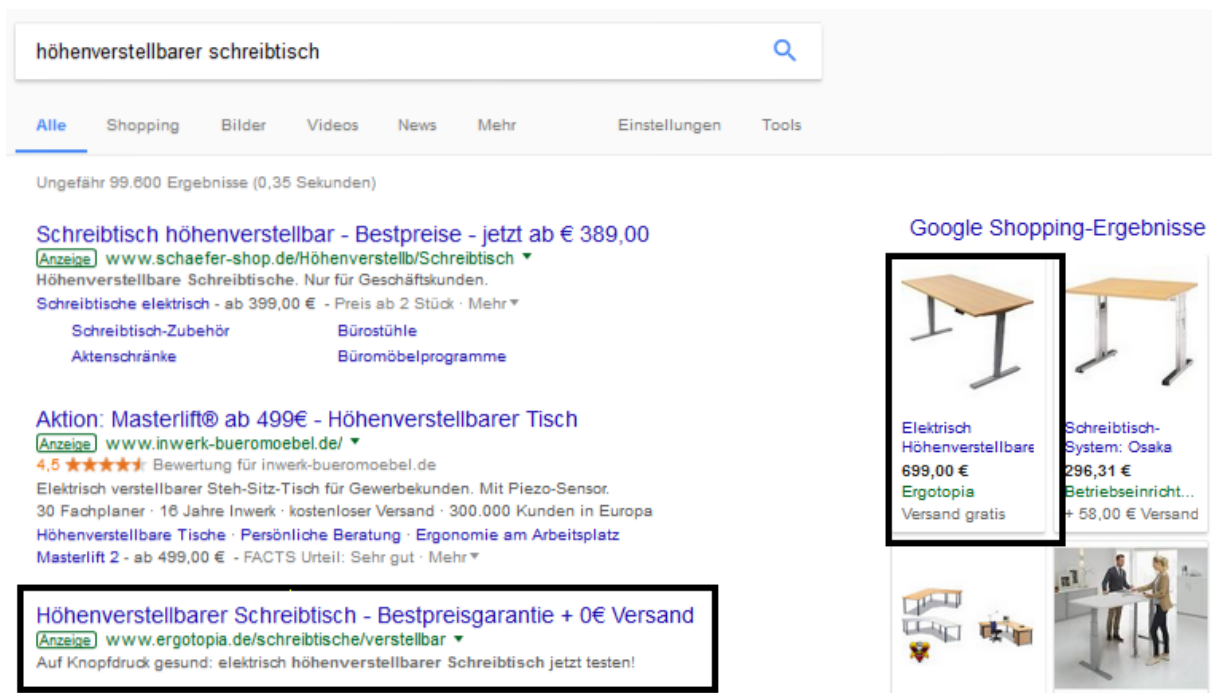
höhenverstellbarer schreibtisch

Alle Shopping Bilder Videos News Mehr Einstellungen Tools

Ungefähr 99.600 Ergebnisse (0,35 Sekunden)

Schreibtisch höhenverstellbar - Bestpreise - jetzt ab € 389,00
Anzeige www.schaefer-shop.de/Höhenverstellb/Schreibtisch
Höhenverstellbare Schreibtische. Nur für Geschäftskunden.
Schreibtische elektrisch - ab 399,00 € - Preis ab 2 Stück · Mehr
Schreibtisch-Zubehör
Bürostühle
Aktenschränke
Büromöbelprogramme

Aktion: Masterlift® ab 499€ - Höhenverstellbarer Tisch
Anzeige www.inwerk-bueromoebel.de/
4,5 ★★★★★ Bewertung für inwerk-bueromoebel.de
Elektrisch verstellbarer Steh-Sitz-Tisch für Gewerbekunden. Mit Piezo-Sensor.
30 Fachplaner · 16 Jahre Inwerk · kostenloser Versand · 300.000 Kunden in Europa
Höhenverstellbare Tische · Persönliche Beratung · Ergonomie am Arbeitsplatz
Masterlift 2 - ab 499,00 € - FACTS Urteil: Sehr gut · Mehr

Höhenverstellbarer Schreibtisch - Bestpreisgarantie + 0€ Versand
Anzeige www.ergotopia.de/schreibtische/verstellbar
Auf Knopfdruck gesund: elektrisch höhenverstellbarer Schreibtisch jetzt testen!

Google Shopping-Ergebnisse

Elektrisch Höhenverstellbare
699,00 €
Ergotopia
Versand gratis

Schreibtisch-System: Osaka
296,31 €
Betriebseinricht...
+ 58,00 € Versand